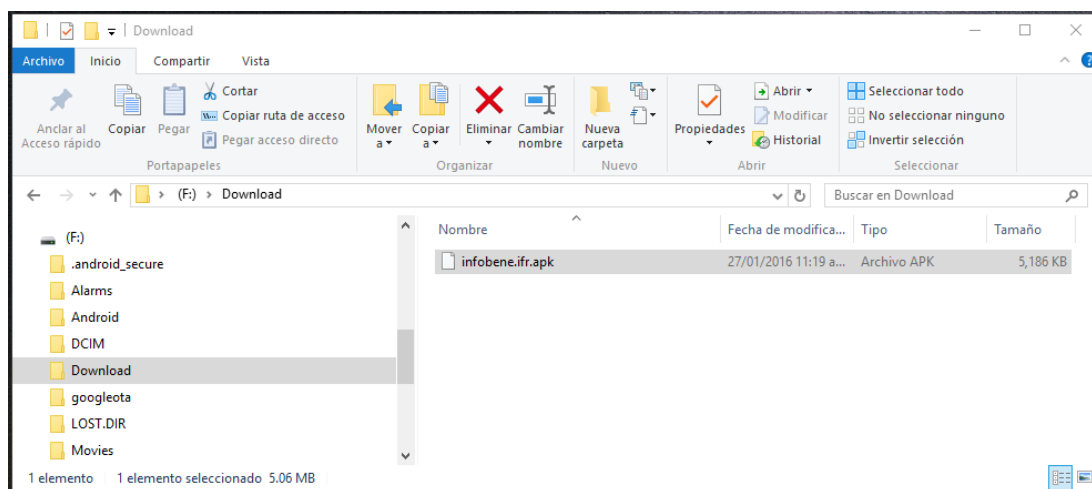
Download

Archivo Inicio Compartir Vista

Anclar al Acceso rápido
Copiar
Pegar
Cortar
Copiar ruta de acceso
Pegar acceso directo
Portapapeles

Mover a
Copiar a
Eliminar
Cambiar nombre
Organizar

Nueva carpeta
Nuevo

Propiedades
Abrir
Modificar
Historial
Abrir

Seleccionar todo
No seleccionar ninguno
Invertir selección
Seleccionar

(F:) › Download
Buscar en Download

(F:)
.android_secure
Alarms
Android
DCIM
Download
googleota
LOST.DIR
Movies

| Nombre | Fecha de modifica... | Tipo | Tamaño |
|---|---|---|---|
| infobene.ifr.apk | 27/01/2016 11:19 a... | Archivo APK | 5,186 KB |

1 elemento 1 elemento seleccionado 5.06 MB